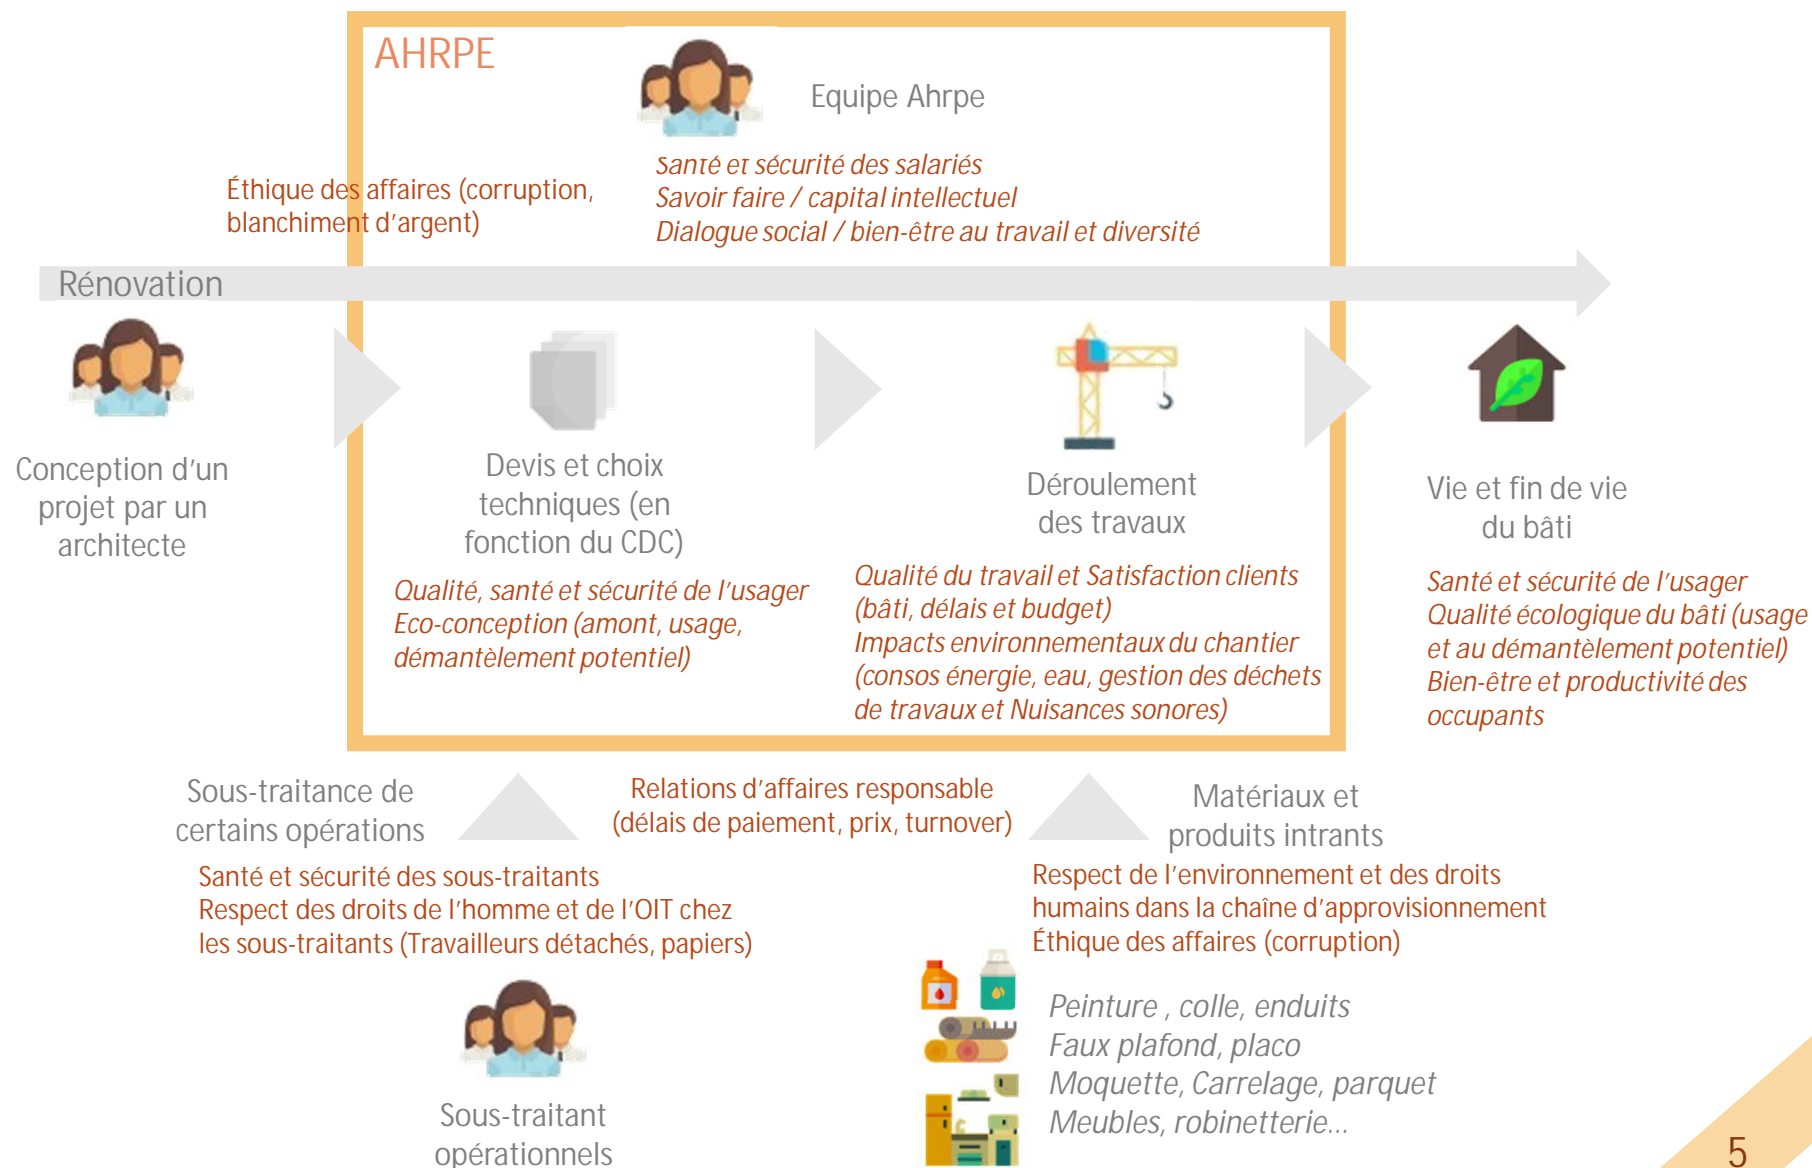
AHRPE

Equipe Ahrpe

Santé et sécurité des salariés
Savoir faire / capital intellectuel
Dialogue social / bien-être au travail et diversité

Éthique des affaires (corruption, blanchiment d'argent)

Rénovation

Conception d'un projet par un architecte

Devis et choix techniques (en fonction du CDC)

Qualité, santé et sécurité de l'usager
Eco-conception (amont, usage, démantèlement potentiel)

Déroulement des travaux

Qualité du travail et Satisfaction clients (bâti, délais et budget)
Impacts environnementaux du chantier (consos énergie, eau, gestion des déchets de travaux et Nuisances sonores)

Vie et fin de vie du bâti

Santé et sécurité de l'usager
Qualité écologique du bâti (usage et au démantèlement potentiel)
Bien-être et productivité des occupants

Sous-traitance de certains opérations

Santé et sécurité des sous-traitants
Respect des droits de l'homme et de l'OIT chez les sous-traitants (Travailleurs détachés, papiers)

Relations d'affaires responsable (délais de paiement, prix, turnover)

Matériaux et produits intrants

Respect de l'environnement et des droits humains dans la chaîne d'approvisionnement
Éthique des affaires (corruption)

Peinture , colle, enduits
Faux plafond, placo
Moquette, Carrelage, parquet
Meubles, robinetterie...

Sous-traitant opérationnels

5